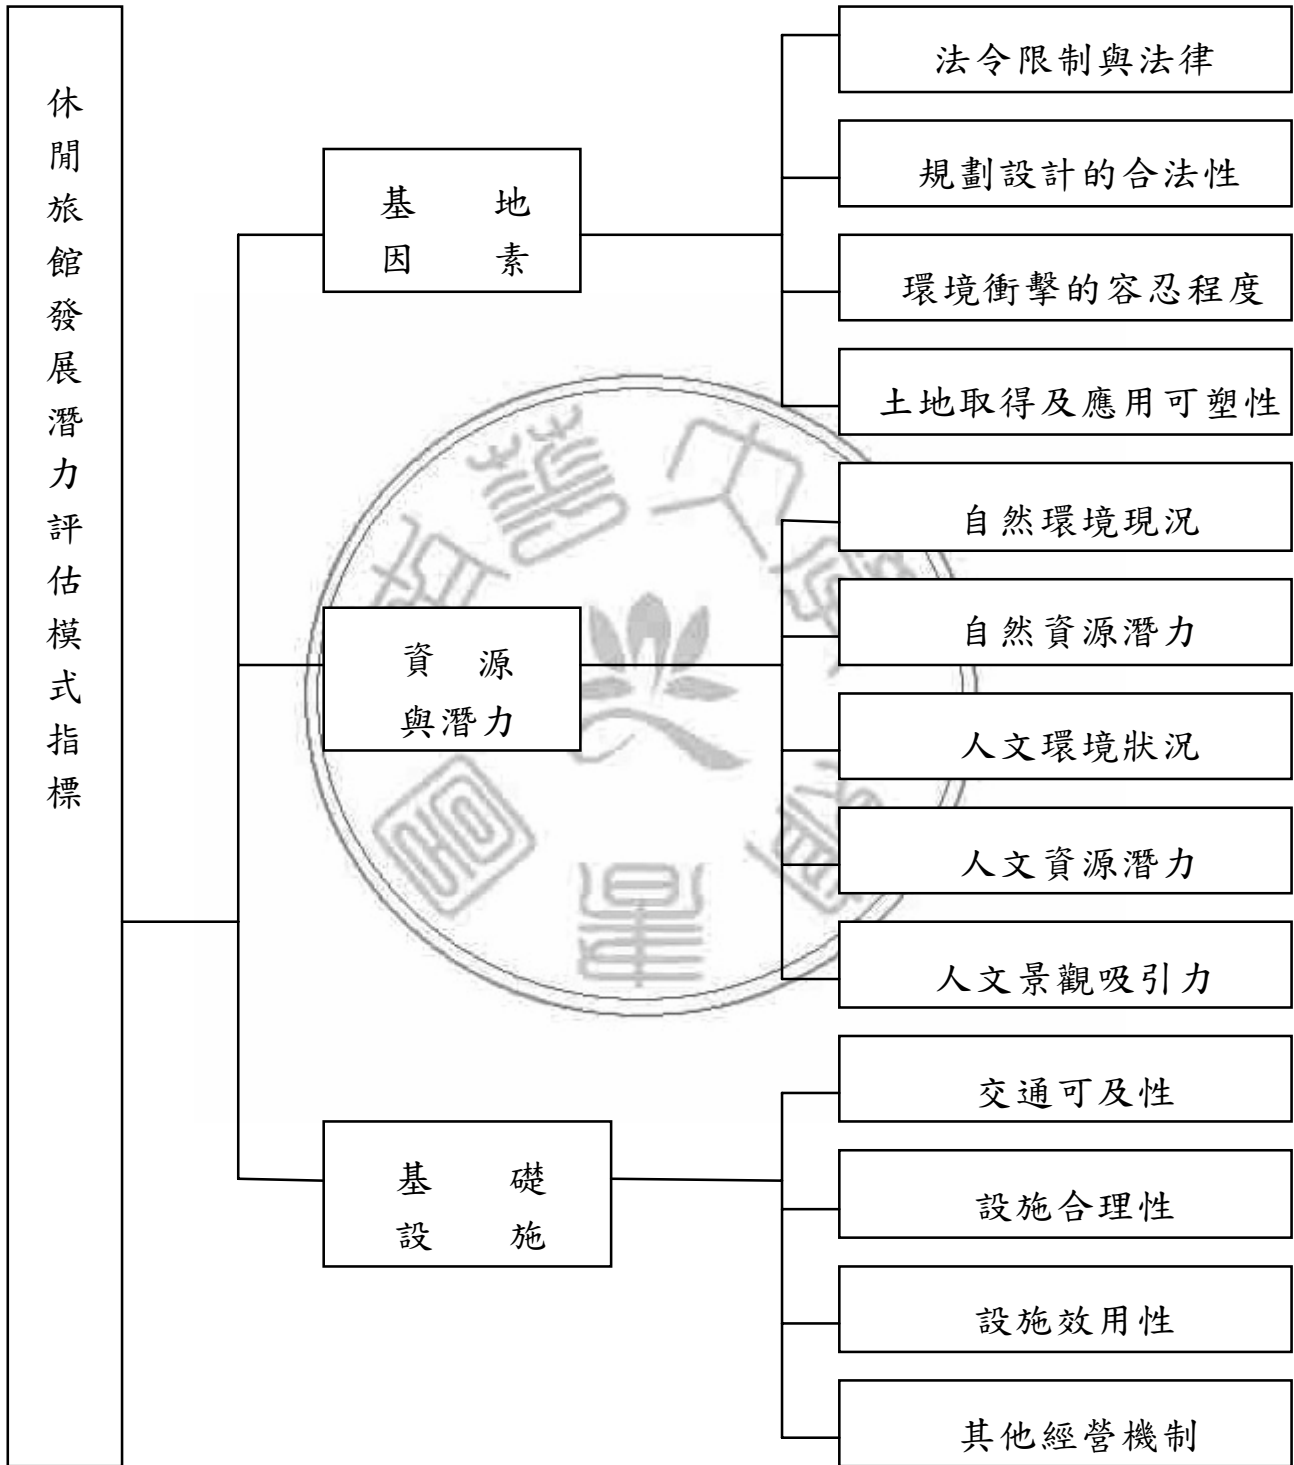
休閒旅館發展潛力評估模式指標

基地因素

法令限制與法律

規劃設計的合法性

環境衝擊的容忍程度

土地取得及應用可塑性

資源與潛力

自然環境現況

自然資源潛力

人文環境狀況

人文資源潛力

人文景觀吸引力

基礎設施

交通可及性

設施合理性

設施效用性

其他經營機制